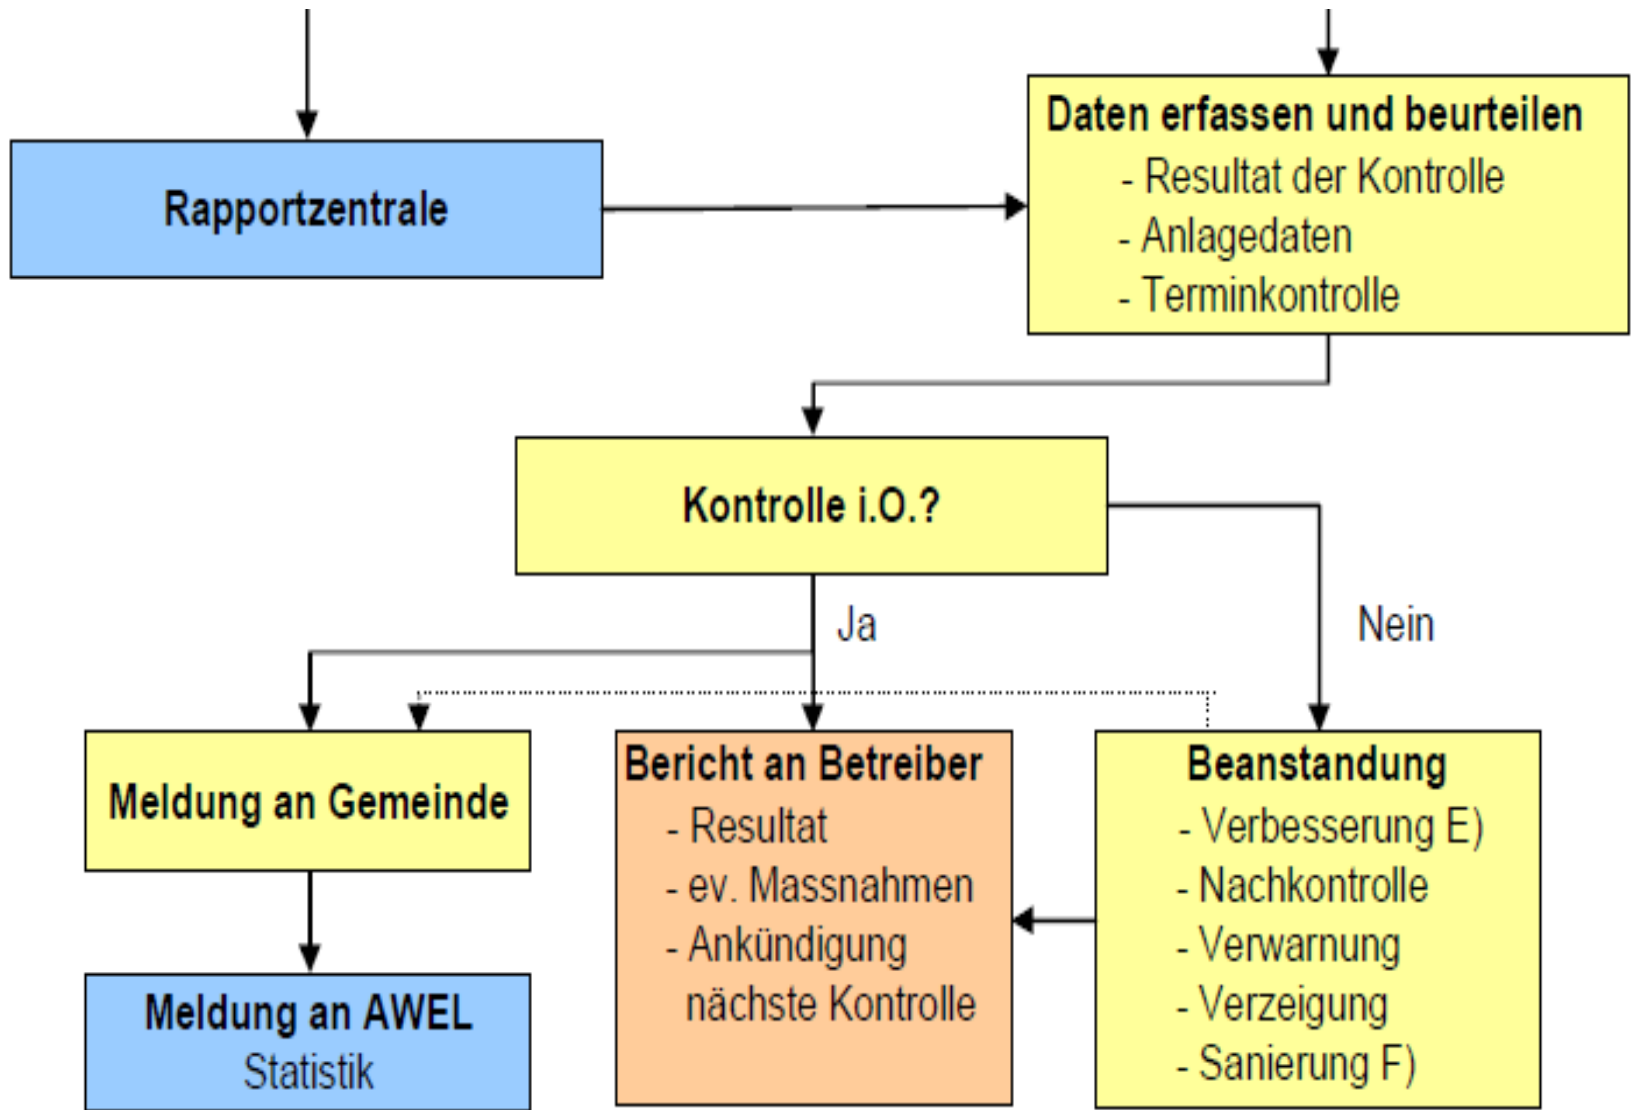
Rapportzentrale

Daten erfassen und beurteilen
- Resultat der Kontrolle
- Anlagedaten
- Terminkontrolle

Kontrolle i.O.?

Ja

Nein

Meldung an Gemeinde

Bericht an Betreiber
- Resultat
- ev. Massnahmen
- Ankündigung nächste Kontrolle

Beanstandung
- Verbesserung E)
- Nachkontrolle
- Verwarnung
- Verzeigung
- Sanierung F)

Meldung an AWEL
Statistik